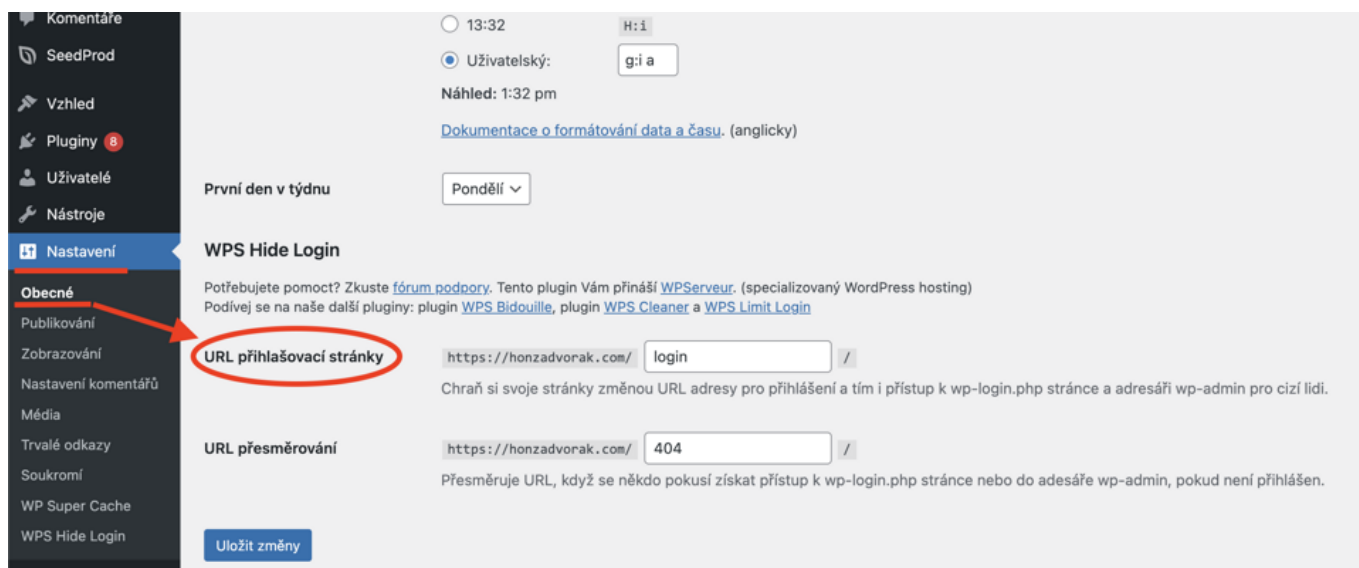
Komentáře
SeedProd
Vzhled
Pluginy 8
Uživatelé
Nástroje
Nastavení
Obecné
Publikování
Zobrazování
Nastavení komentářů
Média
Trvalé odkazy
Soukromí
WP Super Cache
WPS Hide Login

13:32 H:i
Uživatelský: g:i a
Náhled: 1:32 pm
Dokumentace o formátování data a času. (anglicky)

První den v týdnu Pondělí

WPS Hide Login

Potřebujete pomoct? Zkuste fórum podpory. Tento plugin Vám přináší WPServeur. (specializovaný WordPress hosting)
Podívej se na naše další pluginy: plugin WPS Bidouille, plugin WPS Cleaner a WPS Limit Login

URL přihlašovací stránky https://honzadvorak.com/ login /
Chraň si svoje stránky změnou URL adresy pro přihlášení a tím i přístup k wp-login.php stránce a adresáři wp-admin pro cizí lidi.

URL přesměrování https://honzadvorak.com/ 404 /
Přesměruje URL, když se někdo pokusí získat přístup k wp-login.php stránce nebo do adesáře wp-admin, pokud není přihlášen.

Uložit změny